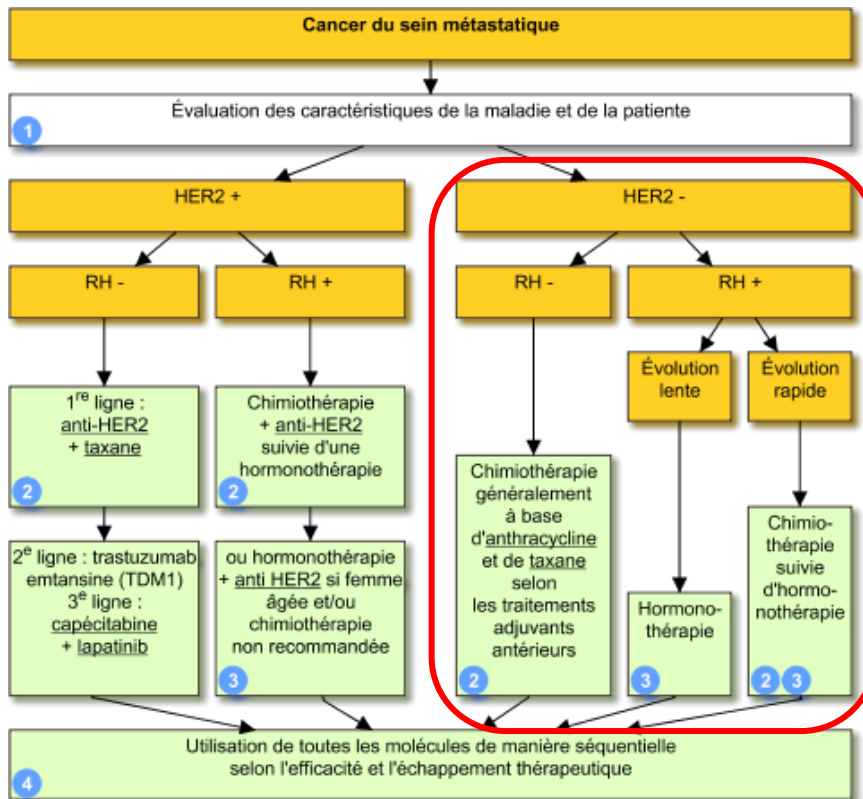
Cancer du sein métastatique

Évaluation des caractéristiques de la maladie et de la patiente
1

HER2 +

HER2 -

RH -

RH +

RH -

RH +

Évolution lente

Évolution rapide

$1^{re}$ ligne : anti-HER2 + taxane
2

Chimiothérapie + anti-HER2 suivie d'une hormonothérapie
2

Chimiothérapie généralement à base d'anthracycline et de taxane selon les traitements adjuvants antérieurs
2

Hormonothérapie
3

Chimiothérapie suivie d'hormonothérapie
2 3

$2^{e}$ ligne : trastuzumab emtansine (TDM1)
$3^{e}$ ligne : capécitabine + lapatinib

ou hormonothérapie + anti HER2 si femme âgée et/ou chimiothérapie non recommandée
3

Utilisation de toutes les molécules de manière séquentielle selon l'efficacité et l'échappement thérapeutique
4